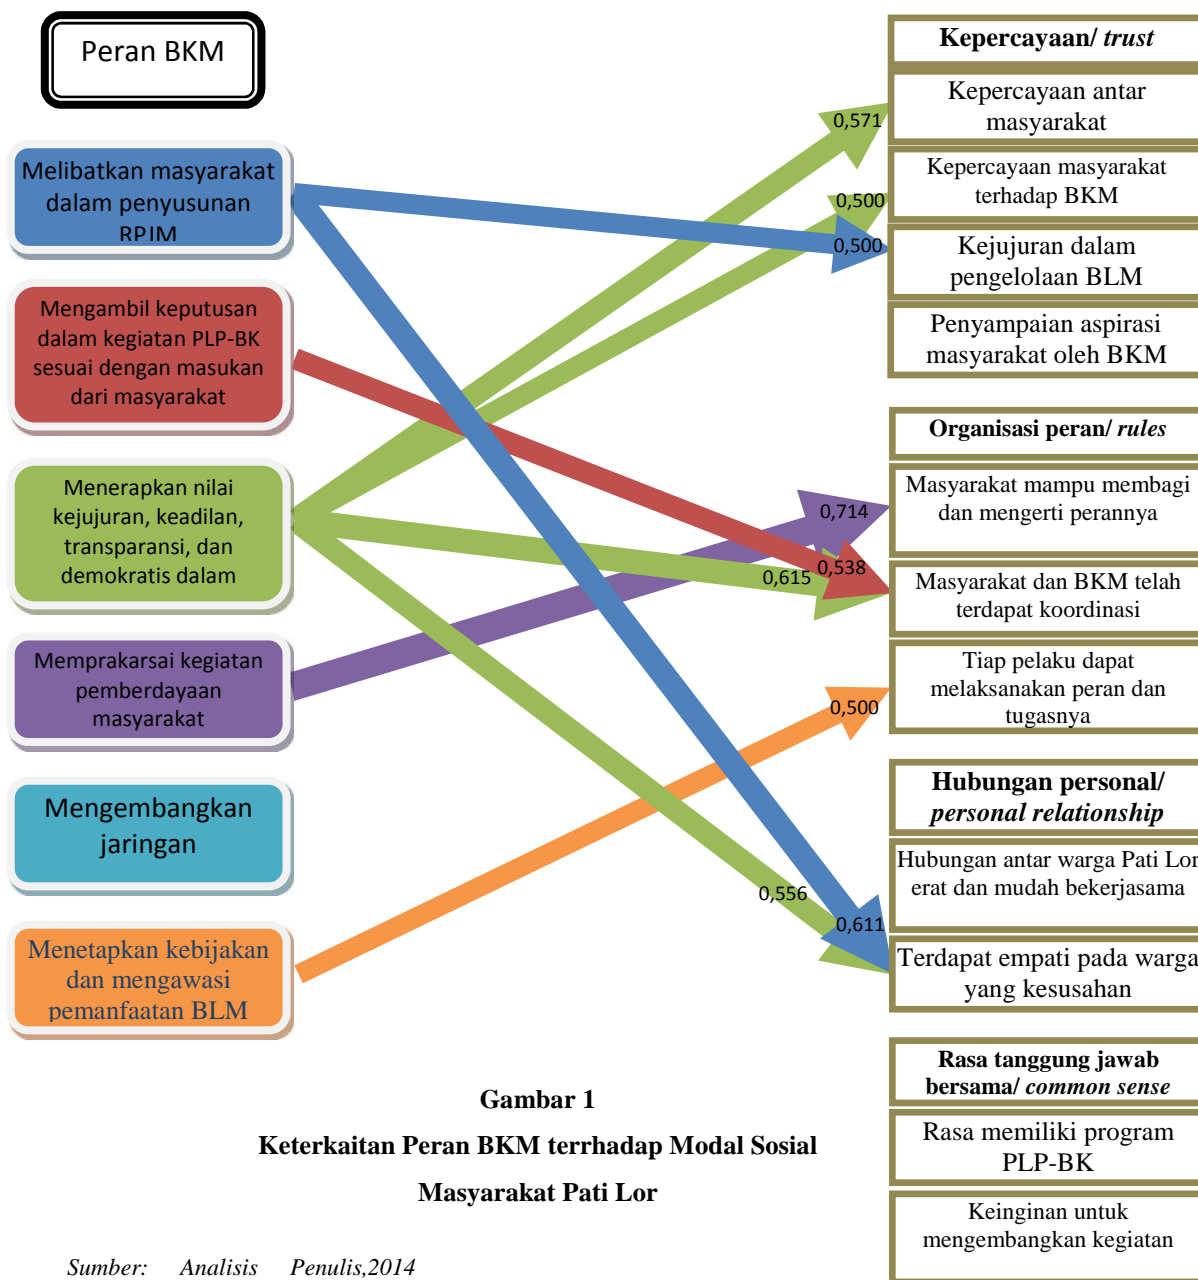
Peran BKM

Melibatkan masyarakat dalam penyusunan RPJM

Mengambil keputusan dalam kegiatan PLP-BK sesuai dengan masukan dari masyarakat

Menerapkan nilai kejujuran, keadilan, transparansi, dan demokratis dalam

Memprakarsai kegiatan pemberdayaan masyarakat

Mengembangkan jaringan

Menetapkan kebijakan dan mengawasi pemanfaatan BLM

Kepercayaan/ trust

Kepercayaan antar masyarakat

Kepercayaan masyarakat terhadap BKM

Kejujuran dalam pengelolaan BLM

Penyampaian aspirasi masyarakat oleh BKM

Organisasi peran/ rules

Masyarakat mampu membagi dan mengerti perannya

Masyarakat dan BKM telah terdapat koordinasi

Tiap pelaku dapat melaksanakan peran dan tugasnya

Hubungan personal/ personal relationship

Hubungan antar warga Pati Lor erat dan mudah bekerjasama

Terdapat empati pada warga yang kesusahan

Rasa tanggung jawab bersama/ common sense

Rasa memiliki program PLP-BK

Keinginan untuk mengembangkan kegiatan

0,571
0,500
0,500
0,714
0,538
0,615
0,500
0,556
0,611

Gambar 1
Keterkaitan Peran BKM terrhadap Modal Sosial Masyarakat Pati Lor

Sumber: Analisis Penulis,2014